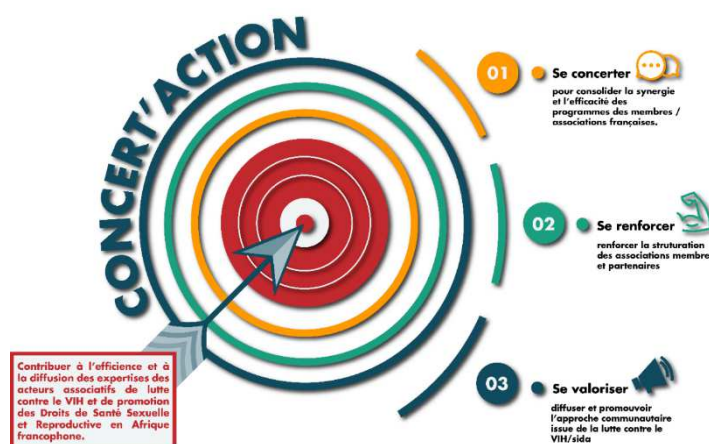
CONCERT'ACTION

01 Se concerter
pour consolider la synergie et l'efficacité des programmes des membres / associations françaises.

02 Se renforcer
renforcer la struturation des associations membre et partenaires

03 Se valoriser
diffuser et promouvoir l'approche communautaire issue de la lutte contre le VIH/sida

Contribuer à l'efficience et à la diffusion des expertises des acteurs associatifs de lutte contre le VIH et de promotion des Droits de Santé Sexuelle et Reproductive en Afrique francophone.